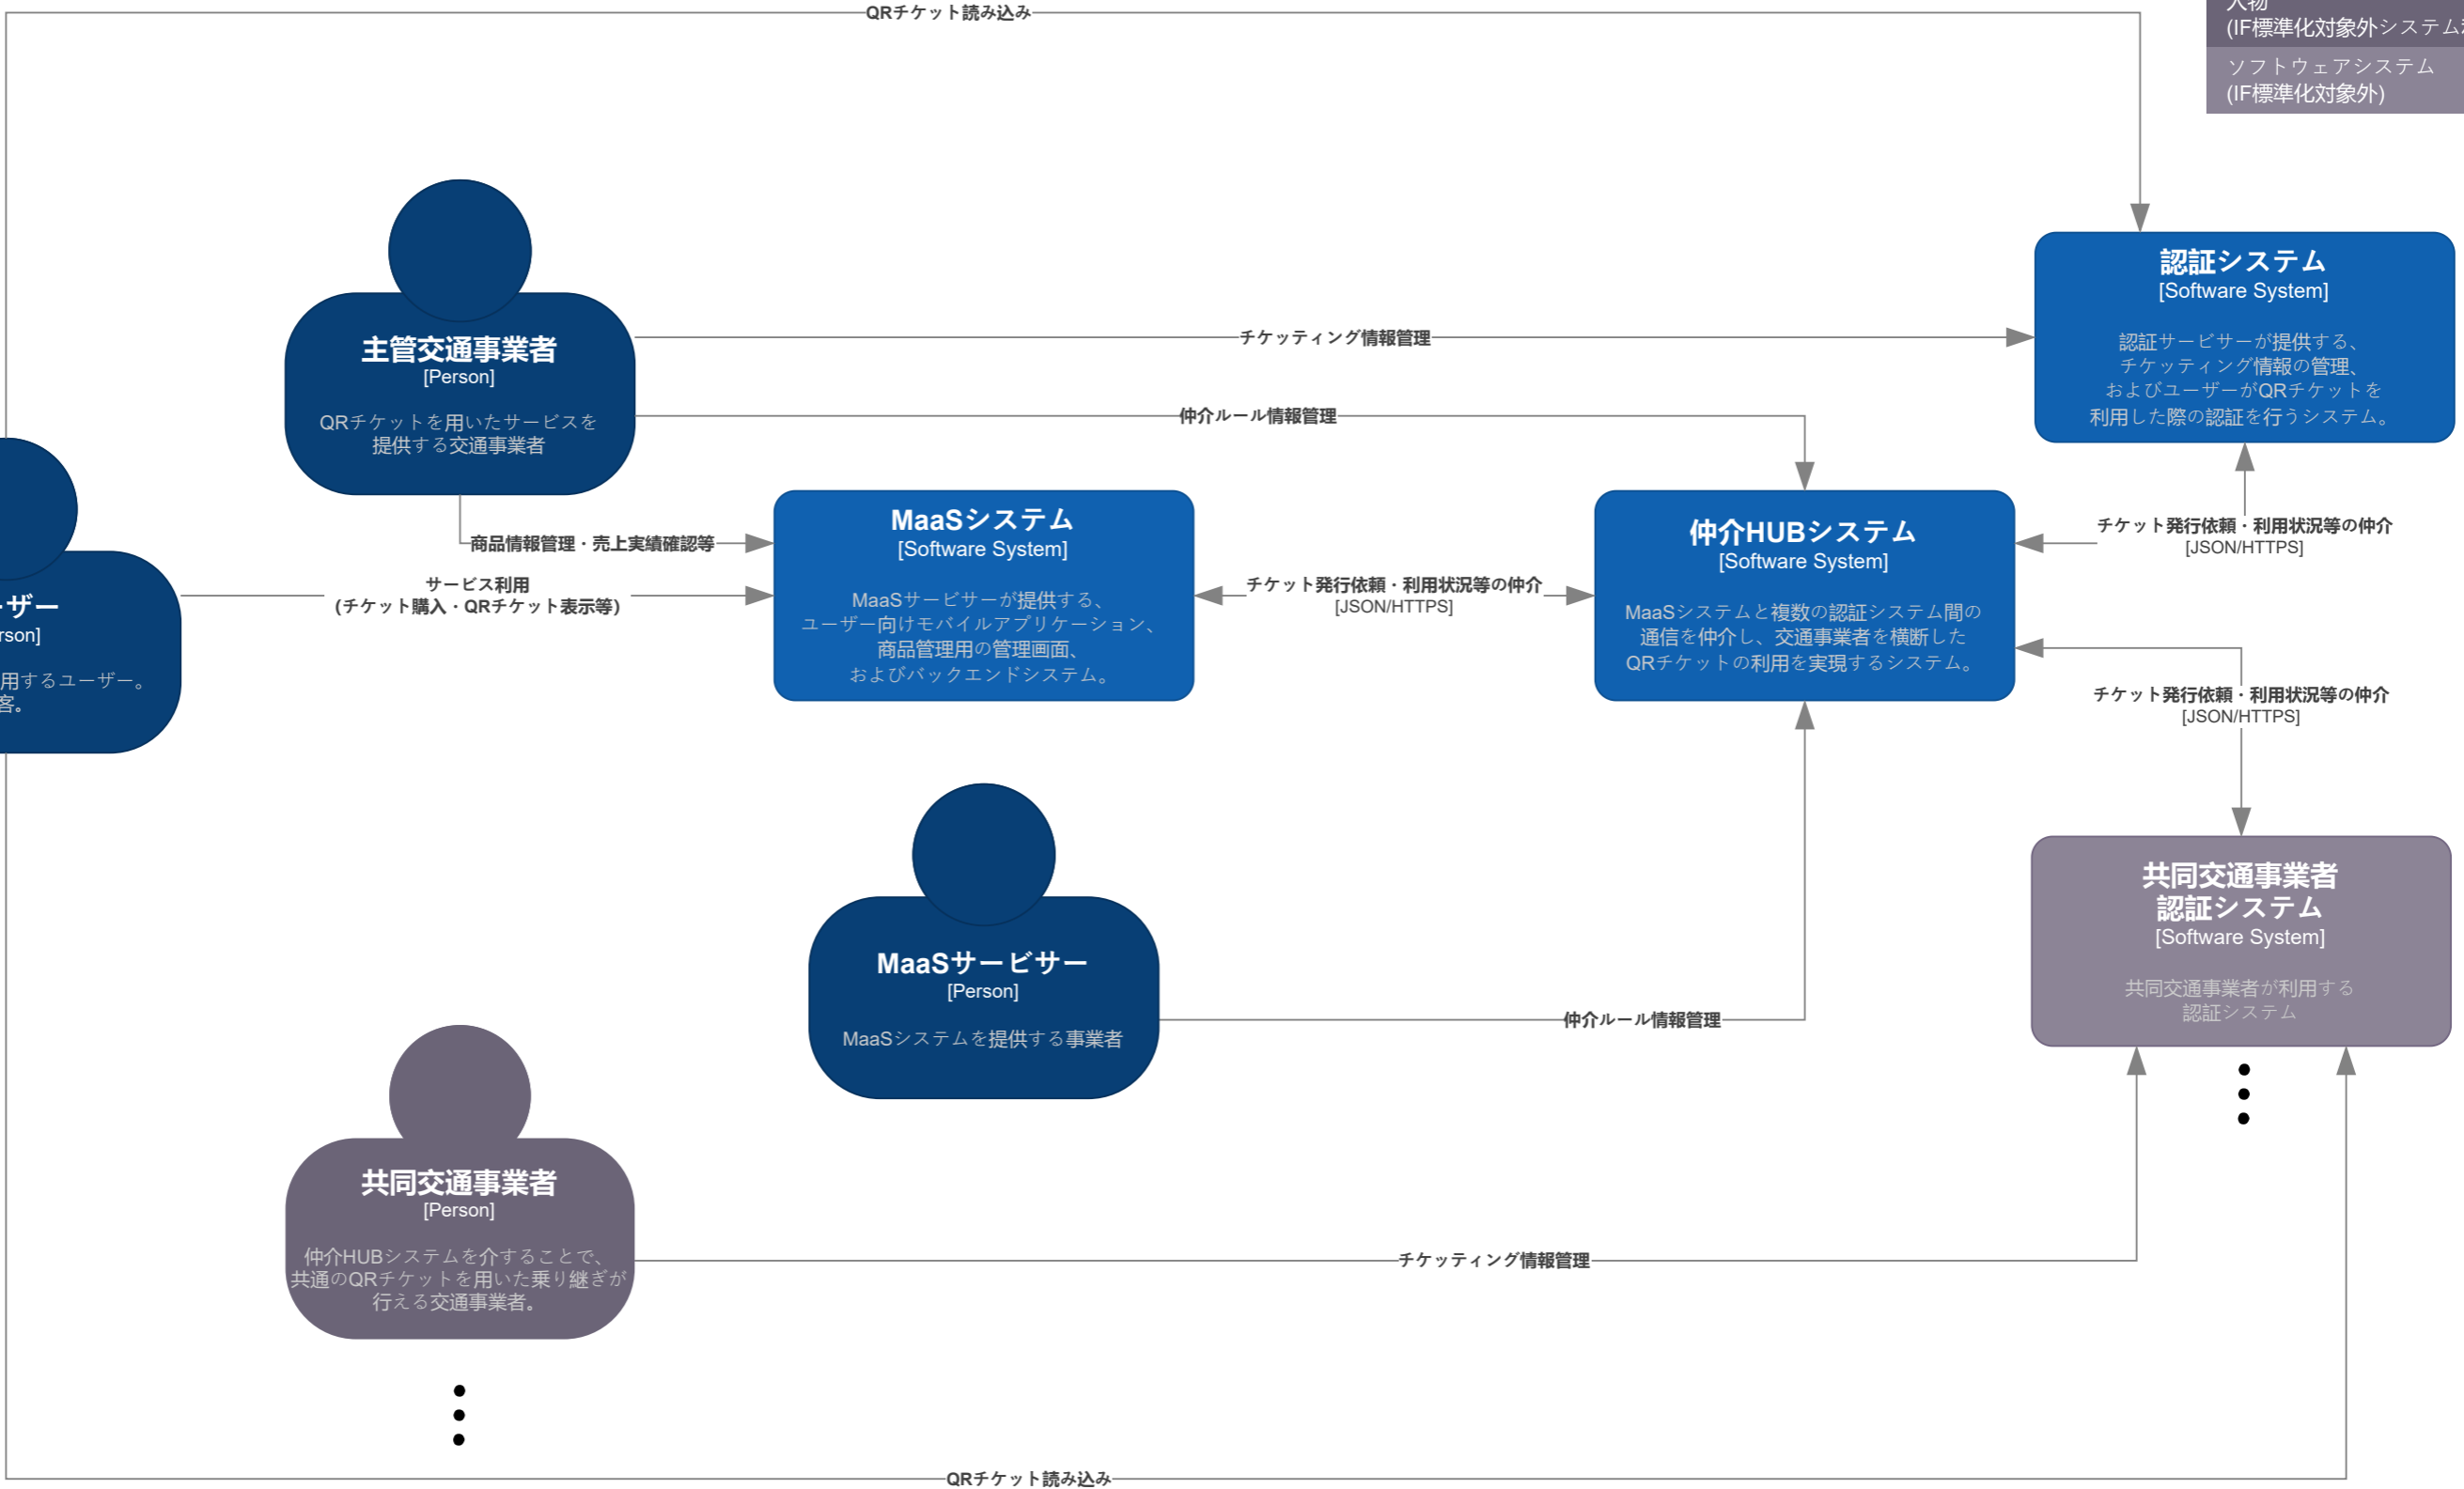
QRチケット読み込み

人物
(IF標準化対象外システム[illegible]

ソフトウェアシステム
(IF標準化対象外)

主管交通事業者
[Person]
QRチケットを用いたサービスを提供する交通事業者

チケッティング情報管理

認証システム
[Software System]
認証サービサーが提供する、チケッティング情報の管理、およびユーザーがQRチケットを利用した際の認証を行うシステム。

仲介ルール情報管理

商品情報管理・売上実績確認等

MaaSシステム
[Software System]
MaaSサービサーが提供する、ユーザー向けモバイルアプリケーション、商品管理用の管理画面、およびバックエンドシステム。

チケット発行依頼・利用状況等の仲介
[JSON/HTTPS]

仲介HUBシステム
[Software System]
MaaSシステムと複数の認証システム間の通信を仲介し、交通事業者を横断したQRチケットの利用を実現するシステム。

チケット発行依頼・利用状況等の仲介
[JSON/HTTPS]

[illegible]ザー
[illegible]rson]
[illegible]用するユーザー。
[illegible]客。

サービス利用
(チケット購入・QRチケット表示等)

チケット発行依頼・利用状況等の仲介
[JSON/HTTPS]

MaaSサービサー
[Person]
MaaSシステムを提供する事業者

仲介ルール情報管理

共同交通事業者認証システム
[Software System]
共同交通事業者が利用する認証システム

共同交通事業者
[Person]
仲介HUBシステムを介することで、共通のQRチケットを用いた乗り継ぎが行える交通事業者。

チケッティング情報管理

QRチケット読み込み